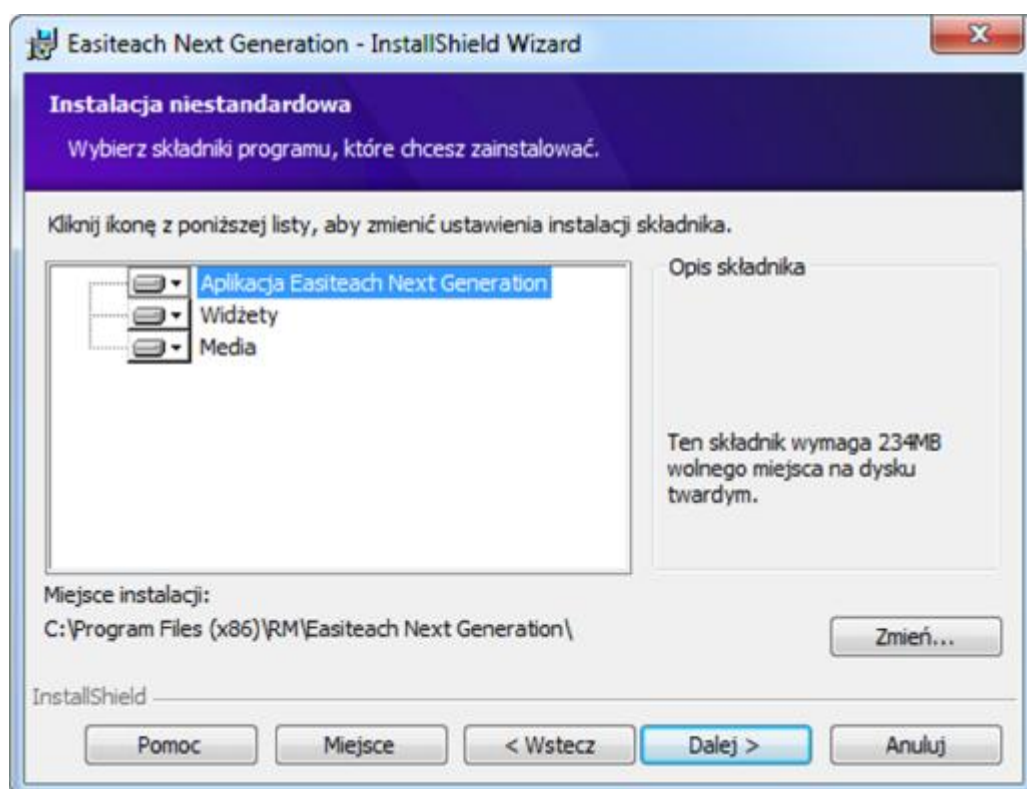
Easiteach Next Generation - InstallShield Wizard

Instalacja niestandardowa

Wybierz składniki programu, które chcesz zainstalować.

Kliknij ikonę z poniższej listy, aby zmienić ustawienia instalacji składnika.

Aplikacja Easiteach Next Generation
Widżety
Media

Opis składnika

Ten składnik wymaga 234MB wolnego miejsca na dysku twardym.

Miejsce instalacji:
C:\Program Files (x86)\RM\Easiteach Next Generation\

Zmień...

InstallShield

Pomoc
Miejsce
< Wstecz
Dalej >
Anuluj